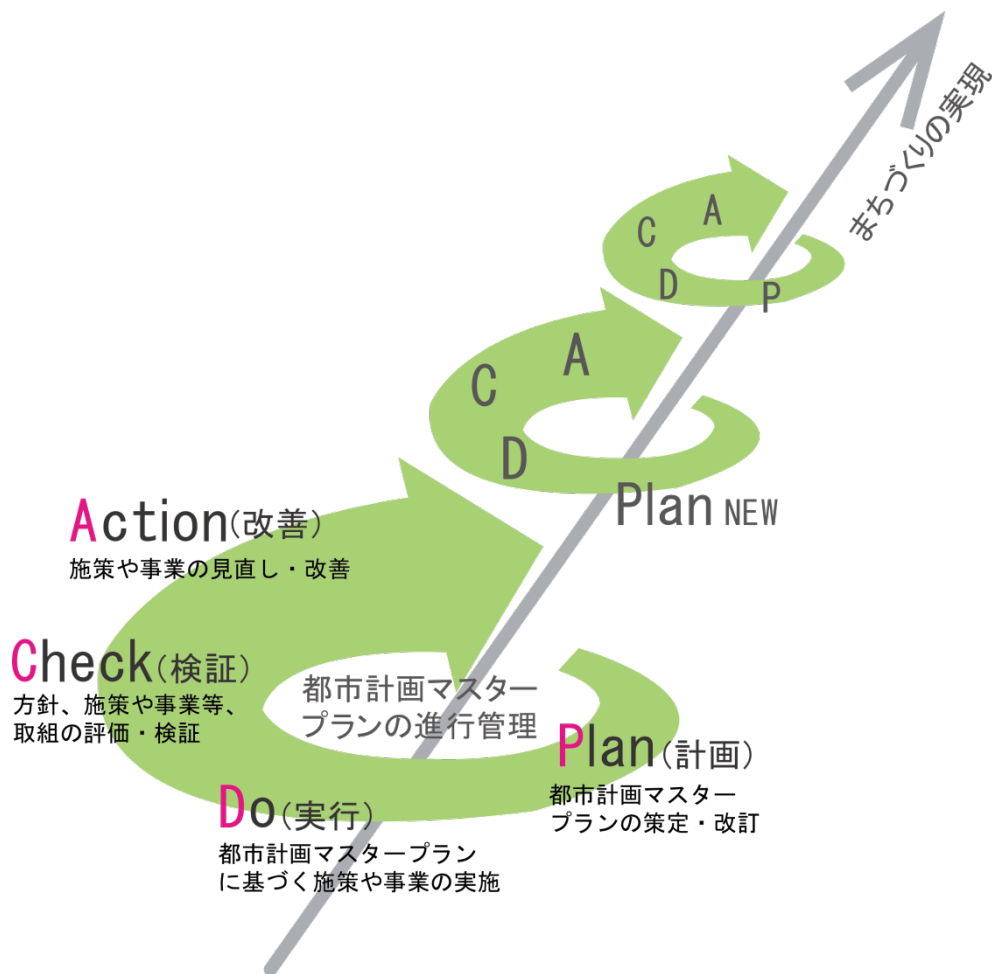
まちづくりの実現

C A
D P

C A
D

Plan NEW

Action（改善）
施策や事業の見直し・改善

Check（検証）
方針、施策や事業等、取組の評価・検証

都市計画マスタープランの進行管理

Plan（計画）
都市計画マスタープランの策定・改訂

Do（実行）
都市計画マスタープランに基づく施策や事業の実施